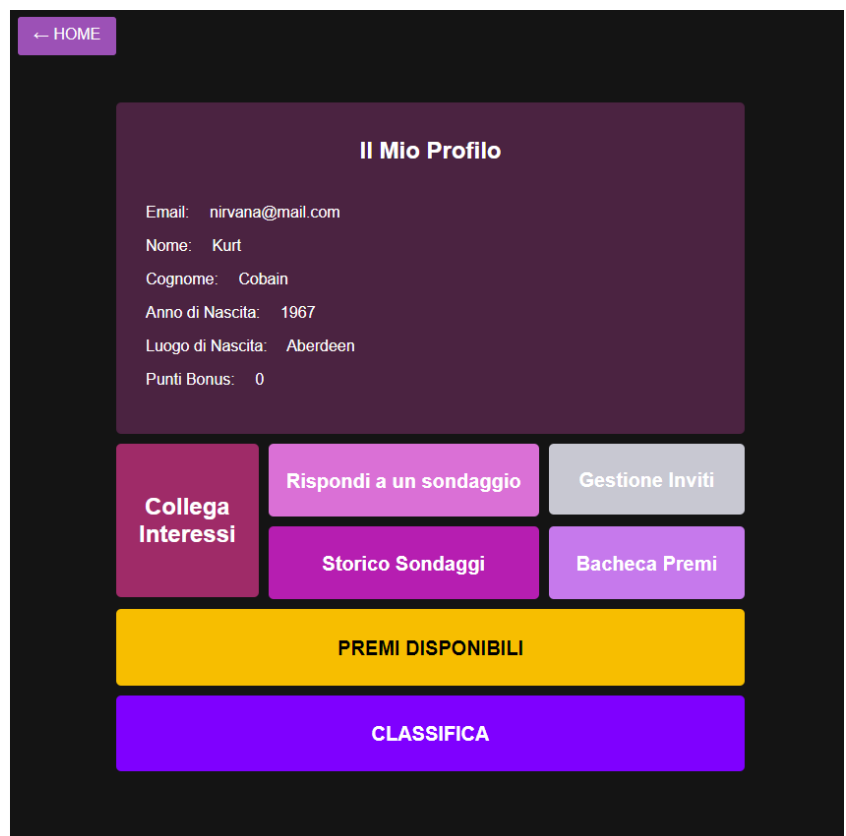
← HOME

Il Mio Profilo

Email: nirvana@mail.com

Nome: Kurt

Cognome: Cobain

Anno di Nascita: 1967

Luogo di Nascita: Aberdeen

Punti Bonus: 0

Collega Interessi

Rispondi a un sondaggio

Gestione Inviti

Storico Sondaggi

Bacheca Premi

PREMI DISPONIBILI

CLASSIFICA